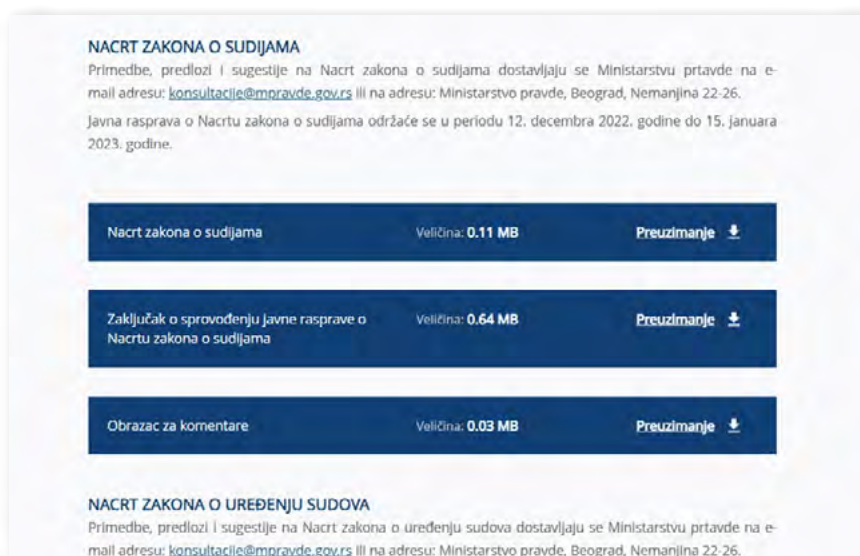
NACRT ZAKONA O SUDIJAMA

Primedbe, predlozi i sugestije na Nacrt zakona o sudijama dostavljaju se Ministarstvu prtavde na e-mail adresu: konsultacije@mpravde.gov.rs ili na adresu: Ministarstvo pravde, Beograd, Nemanjina 22-26.

Javna rasprava o Nacrtu zakona o sudijama održaće se u periodu 12. decembra 2022. godine do 15. januara 2023. godine.

Nacrt zakona o sudijama Veličina: 0.11 MB Preuzimanje

Zaključak o sprovođenju javne rasprave o Nacrtu zakona o sudijama Veličina: 0.64 MB Preuzimanje

Obrazac za komentare Veličina: 0.03 MB Preuzimanje

NACRT ZAKONA O UREĐENJU SUDOVA

Primedbe, predlozi i sugestije na Nacrt zakona o uređenju sudova dostavljaju se Ministarstvu prtavde na e-mail adresu: konsultacije@mpravde.gov.rs ili na adresu: Ministarstvo pravde, Beograd, Nemanjina 22-26.